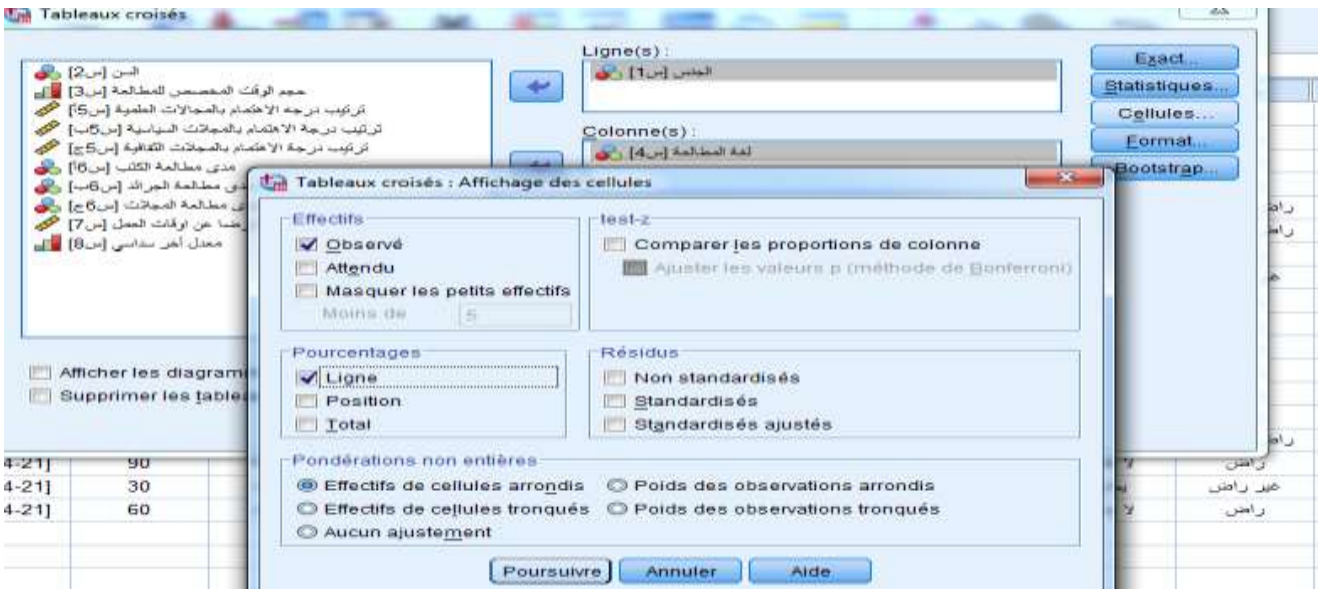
Tableaux croisés

السن [س2]
حجم الوقت المخصص للمطالعة [س3]
ترتيب درجة الاهتمام بالمجالات العلمية [س5أ]
ترتيب درجة الاهتمام بالمجالات السياسية [س5ب]
ترتيب درجة الاهتمام بالمجالات الثقافية [س5ج]
مدى مطالعة الكتب [س6أ]
مدى مطالعة الجرائد [س6ب]
مدى مطالعة المجلات [س6ج]
رضا عن اوقات العمل [س7]
معدل آخر سداسي [س8]

Ligne(s) :
الجنس [س1]

Colonne(s) :
لغة المطالعة [س4]

Exact...
Statistiques...
Cellules...
Format...
Bootstrap...

Afficher les diagram
Supprimer les table

Tableaux croisés : Affichage des cellules

Effectifs
Observé
Attendu
Masquer les petits effectifs
Moins de 5

test-z
Comparer les proportions de colonne
Ajuster les valeurs p (méthode de Bonferroni)

Pourcentages
Ligne
Position
Total

Résidus
Non standardisés
Standardisés
Standardisés ajustés

Pondérations non entières
Effectifs de cellules arrondis
Poids des observations arrondis
Effectifs de cellules tronqués
Poids des observations tronqués
Aucun ajustement

Poursuivre
Annuler
Aide

| 4-21] | 90 | راض |
|---|---|---|
| 4-21] | 30 | غير راض |
| 4-21] | 60 | راض |